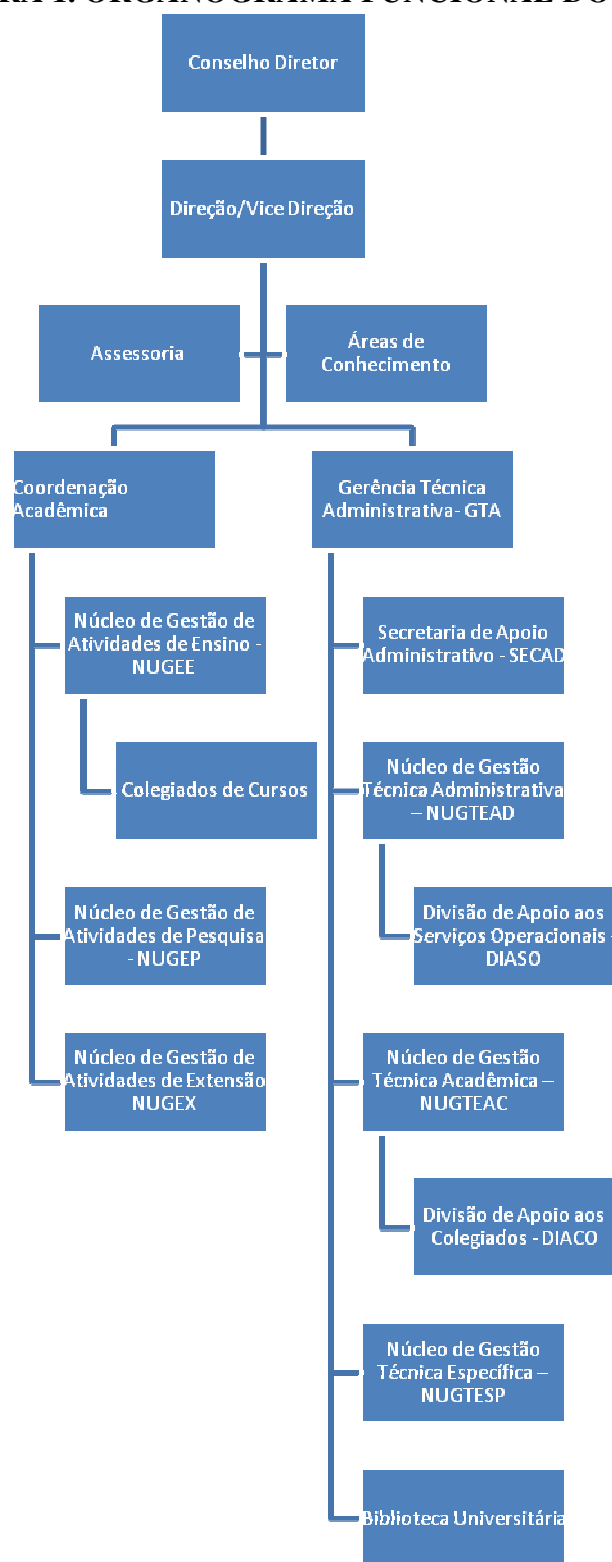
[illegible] ORGANOGRAMA FUNCIONAL DO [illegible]

Conselho Diretor

Direção/Vice Direção

Assessoria

Áreas de Conhecimento

Coordenação Acadêmica

Gerência Técnica Administrativa- GTA

Núcleo de Gestão de Atividades de Ensino - NUGEE

Colegiados de Cursos

Núcleo de Gestão de Atividades de Pesquisa - NUGEP

Núcleo de Gestão de Atividades de Extensão NUGEX

Secretaria de Apoio Administrativo - SECAD

Núcleo de Gestão Técnica Administrativa – NUGTEAD

Divisão de Apoio aos Serviços Operacionais DIASO

Núcleo de Gestão Técnica Acadêmica – NUGTEAC

Divisão de Apoio aos Colegiados - DIACO

Núcleo de Gestão Técnica Específica – NUGTESP

Biblioteca Universitária